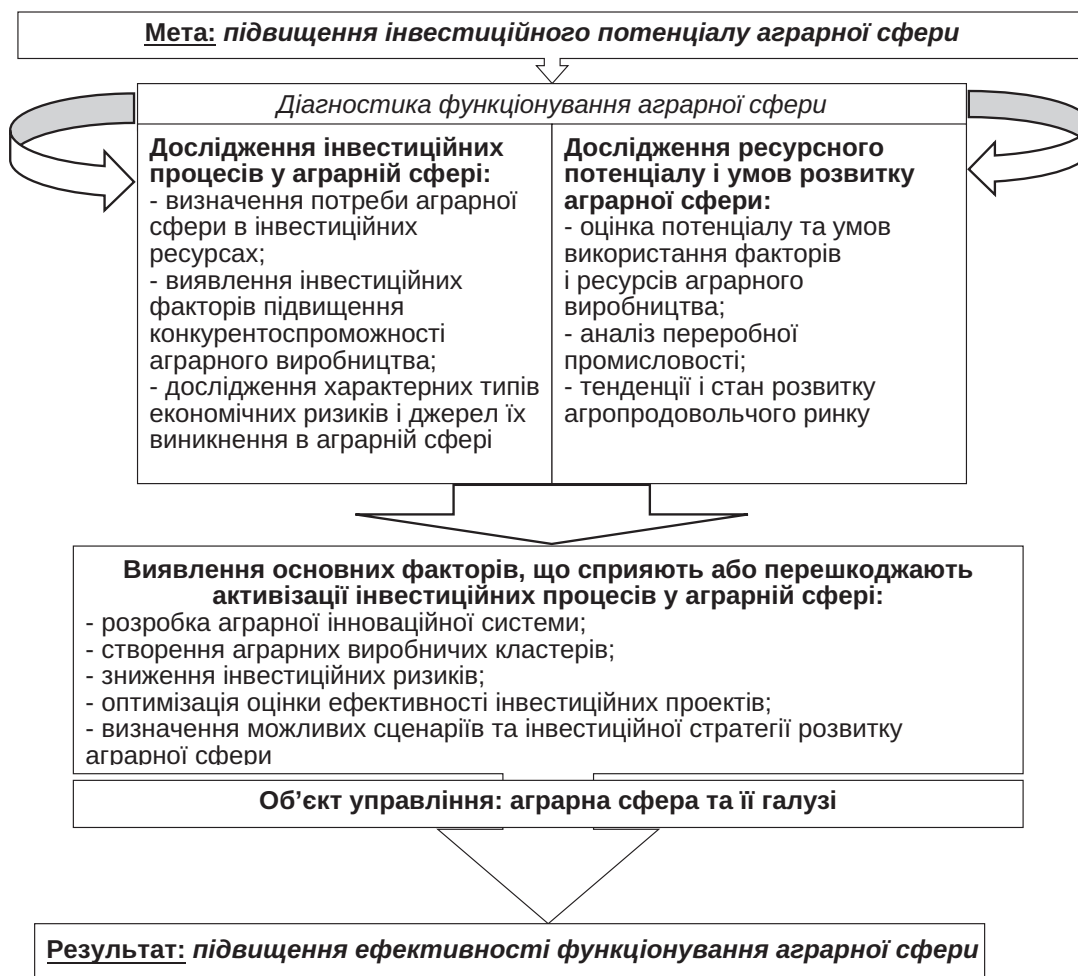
Мета: підвищення інвестиційного потенціалу аграрної сфери

Діагностика функціонування аграрної сфери

Дослідження інвестиційних процесів у аграрній сфері:
- визначення потреби аграрної сфери в інвестиційних ресурсах;
- виявлення інвестиційних факторів підвищення конкурентоспроможності аграрного виробництва;
- дослідження характерних типів економічних ризиків і джерел їх виникнення в аграрній сфері

Дослідження ресурсного потенціалу і умов розвитку аграрної сфери:
- оцінка потенціалу та умов використання факторів і ресурсів аграрного виробництва;
- аналіз переробної промисловості;
- тенденції і стан розвитку агропродовольчого ринку

Виявлення основних факторів, що сприяють або перешкоджають активізації інвестиційних процесів у аграрній сфері:
- розробка аграрної інноваційної системи;
- створення аграрних виробничих кластерів;
- зниження інвестиційних ризиків;
- оптимізація оцінки ефективності інвестиційних проектів;
- визначення можливих сценаріїв та інвестиційної стратегії розвитку аграрної сфери

Об'єкт управління: аграрна сфера та її галузі

Результат: підвищення ефективності функціонування аграрної сфери